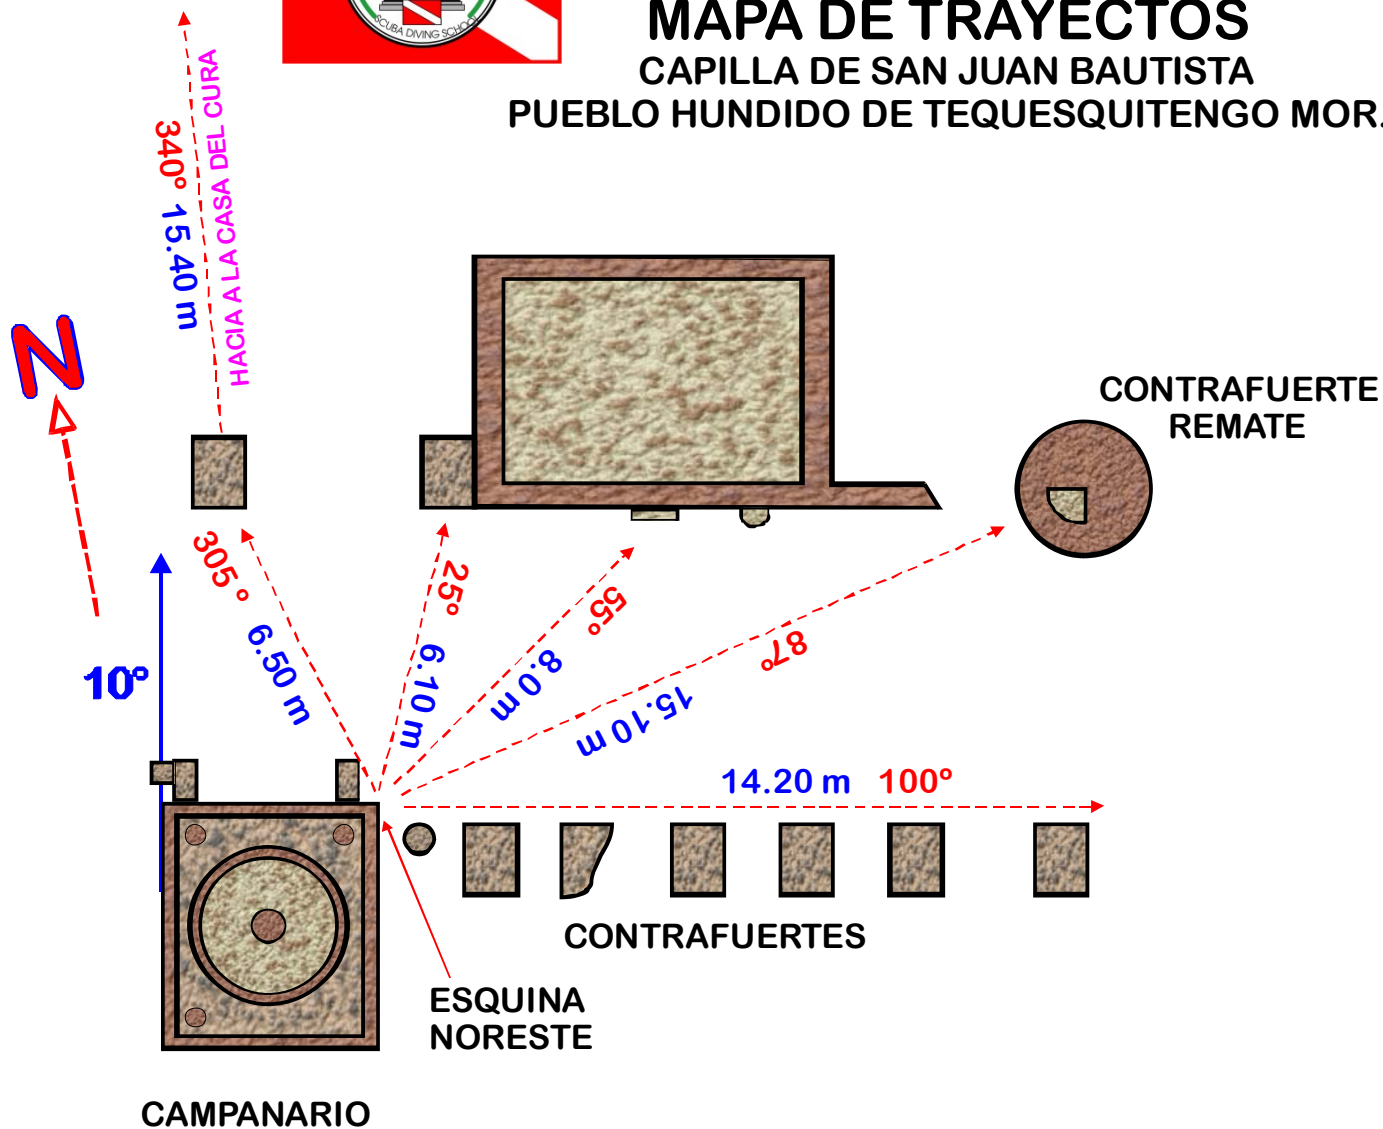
SCUBA DIVING SCHOOL

MAPA DE TRAYECTOS
CAPILLA DE SAN JUAN BAUTISTA
PUEBLO HUNDIDO DE TEQUESQUITENGO MOR.

340° 15.40 m
HACIA A LA CASA DEL CURA

N

CONTRAFUERTE REMATE

305 °
6.50 m
25°
6.10 m
55°
8.0 m
87°
15.10 m

10°

14.20 m 100°

CONTRAFUERTES

ESQUINA NORESTE

CAMPANARIO